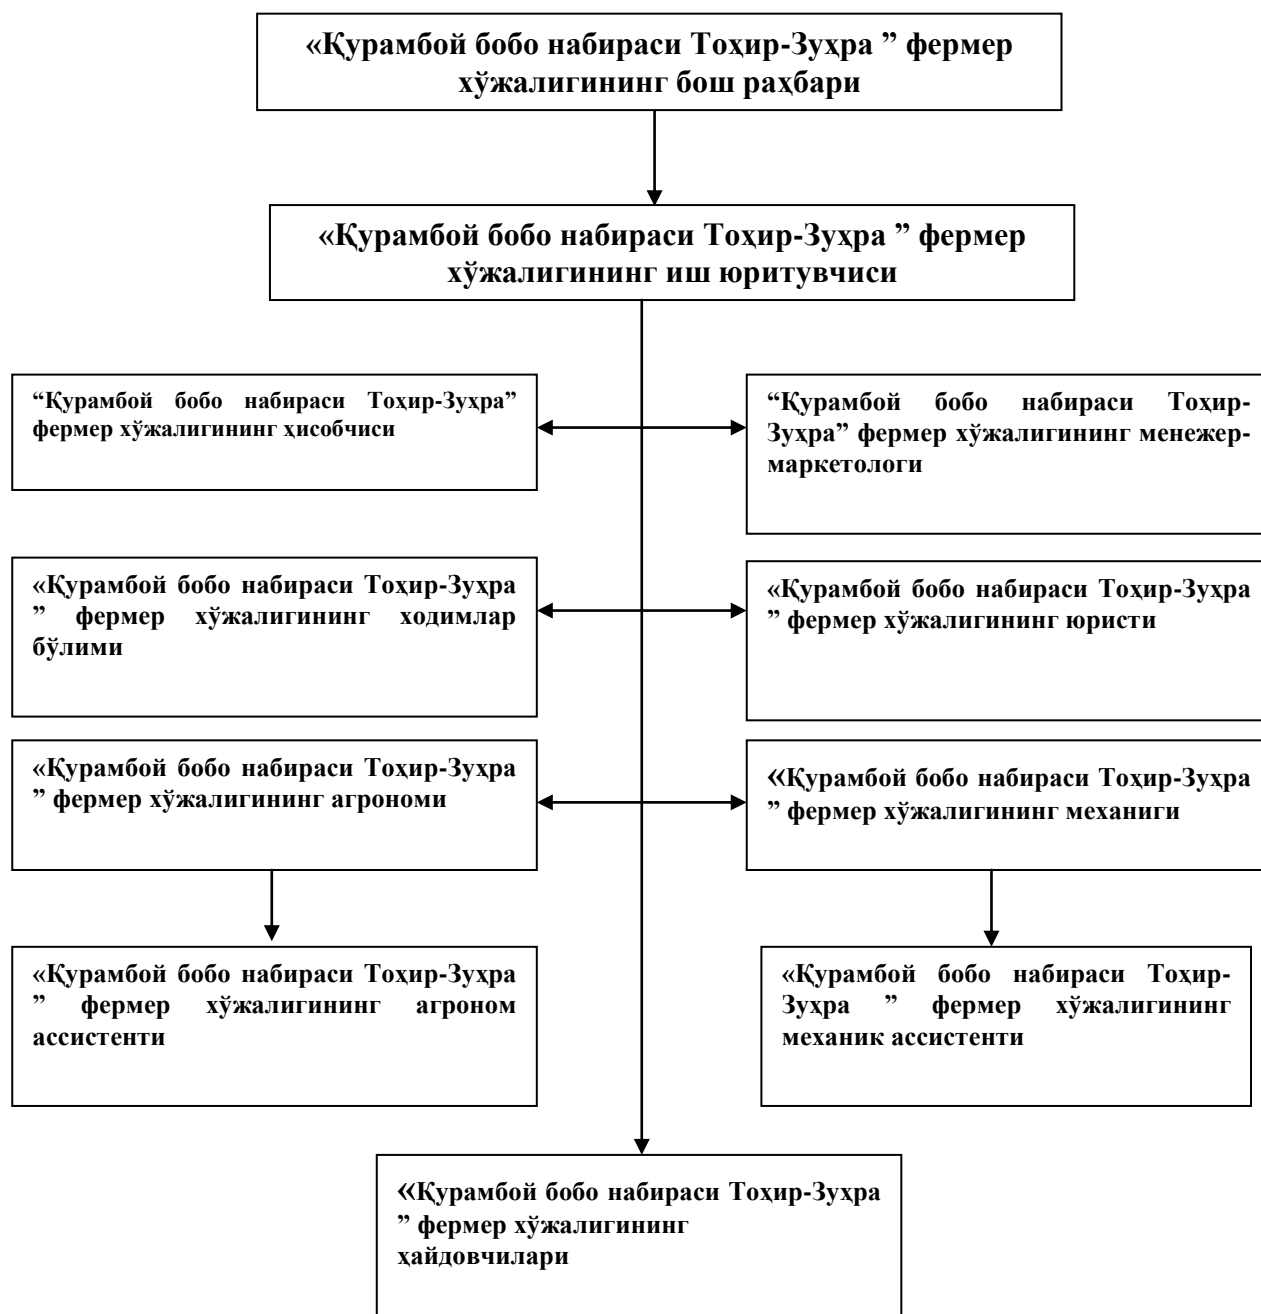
«Қурамбой бобо набираси Тоҳир-Зуҳра ” фермер хўжалигининг бош раҳбари

«Қурамбой бобо набираси Тоҳир-Зуҳра ” фермер хўжалигининг иш юритувчиси

“Қурамбой бобо набираси Тоҳир-Зуҳра” фермер хўжалигининг ҳисобчиси

“Қурамбой бобо набираси Тоҳир-Зуҳра” фермер хўжалигининг менежер-маркетологи

«Қурамбой бобо набираси Тоҳир-Зуҳра ” фермер хўжалигининг ходимлар бўлими

«Қурамбой бобо набираси Тоҳир-Зуҳра ” фермер хўжалигининг юристи

«Қурамбой бобо набираси Тоҳир-Зуҳра ” фермер хўжалигининг агрономи

«Қурамбой бобо набираси Тоҳир-Зуҳра ” фермер хўжалигининг механиги

«Қурамбой бобо набираси Тоҳир-Зуҳра ” фермер хўжалигининг агроном ассистенти

«Қурамбой бобо набираси Тоҳир-Зуҳра ” фермер хўжалигининг механик ассистенти

«Қурамбой бобо набираси Тоҳир-Зуҳра ” фермер хўжалигининг ҳайдовчилари